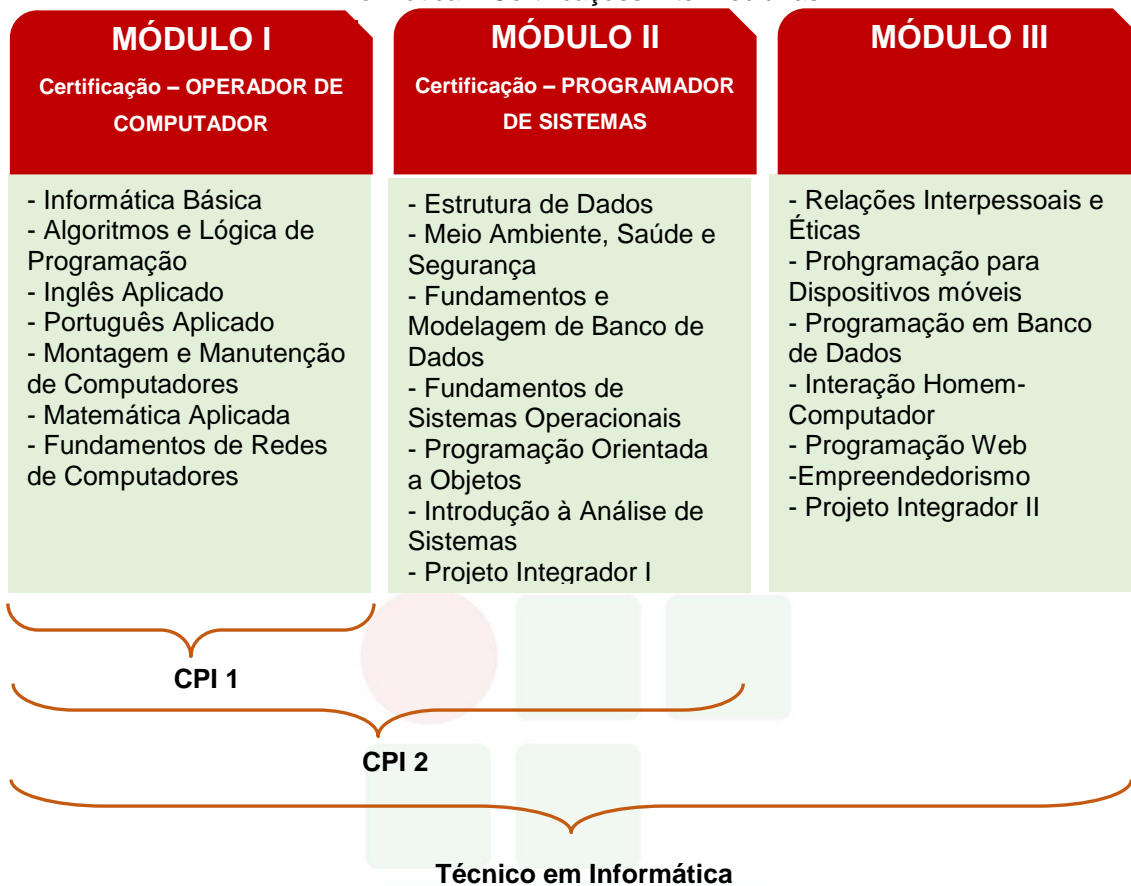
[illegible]

MÓDULO I

Certificação – OPERADOR DE COMPUTADOR

- Informática Básica
- Algoritmos e Lógica de Programação
- Inglês Aplicado
- Português Aplicado
- Montagem e Manutenção de Computadores
- Matemática Aplicada
- Fundamentos de Redes de Computadores

MÓDULO II

Certificação – PROGRAMADOR DE SISTEMAS

- Estrutura de Dados
- Meio Ambiente, Saúde e Segurança
- Fundamentos e Modelagem de Banco de Dados
- Fundamentos de Sistemas Operacionais
- Programação Orientada a Objetos
- Introdução à Análise de Sistemas
- Projeto Integrador I

MÓDULO III

- Relações Interpessoais e Éticas
- Prohgramação para Dispositivos móveis
- Programação em Banco de Dados
- Interação Homem-Computador
- Programação Web
-Empreendedorismo
- Projeto Integrador II

CPI 1

CPI 2

Técnico em Informática